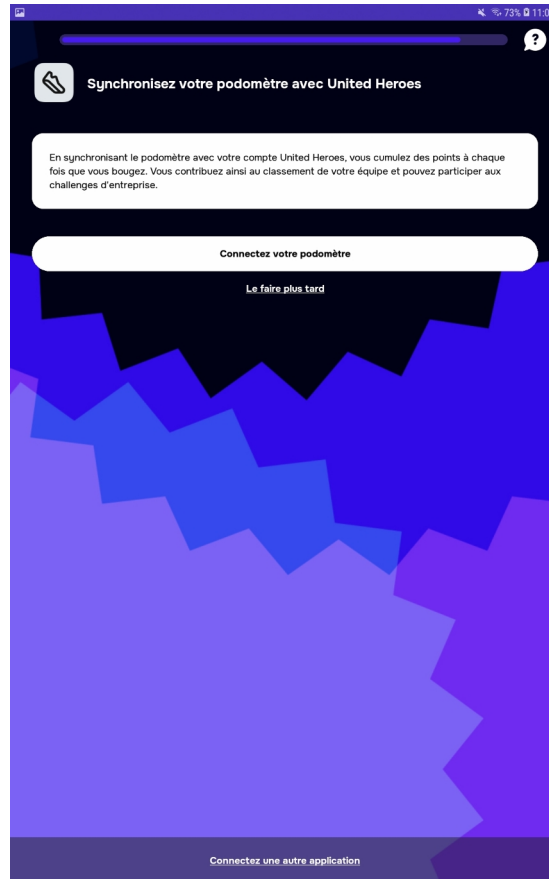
73% 11:0

?

Synchronisez votre podomètre avec United Heroes

En synchronisant le podomètre avec votre compte United Heroes, vous cumulez des points à chaque fois que vous bougez. Vous contribuez ainsi au classement de votre équipe et pouvez participer aux challenges d'entreprise.

Connectez votre podomètre

Le faire plus tard

Connectez une autre application